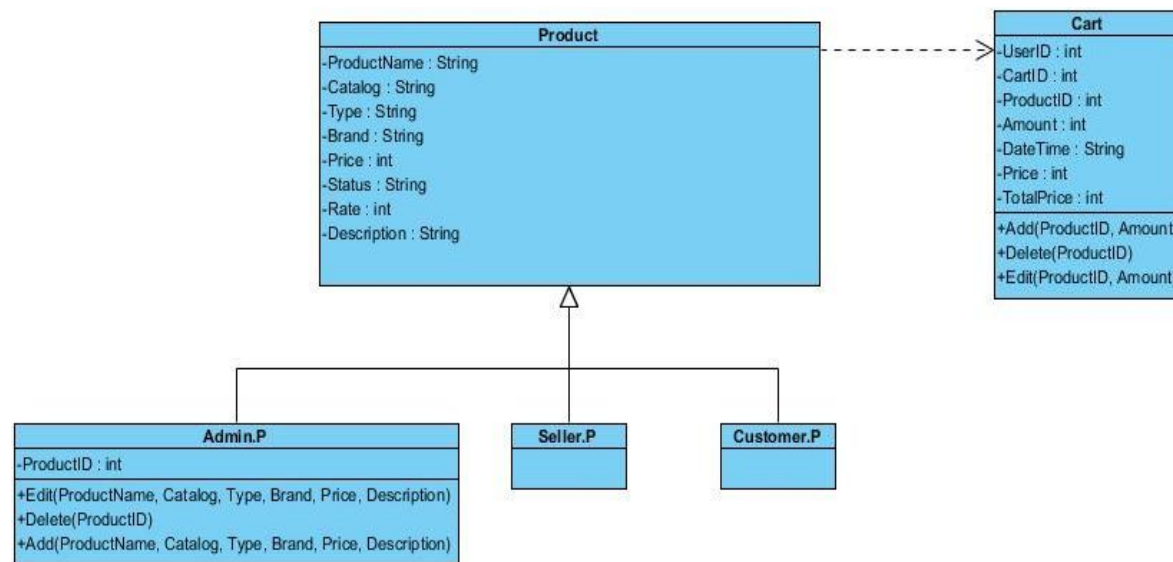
Product
-ProductName : String
-Catalog : String
-Type : String
-Brand : String
-Price : int
-Status : String
-Rate : int
-Description : String

Cart
-UserID : int
-CartID : int
-ProductID : int
-Amount : int
-DateTime : String
-Price : int
-TotalPrice : int
+Add(ProductID, Amount
+Delete(ProductID)
+Edit(ProductID, Amount

Admin.P
-ProductID : int
+Edit(ProductName, Catalog, Type, Brand, Price, Description)
+Delete(ProductID)
+Add(ProductName, Catalog, Type, Brand, Price, Description)

Seller.P

Customer.P